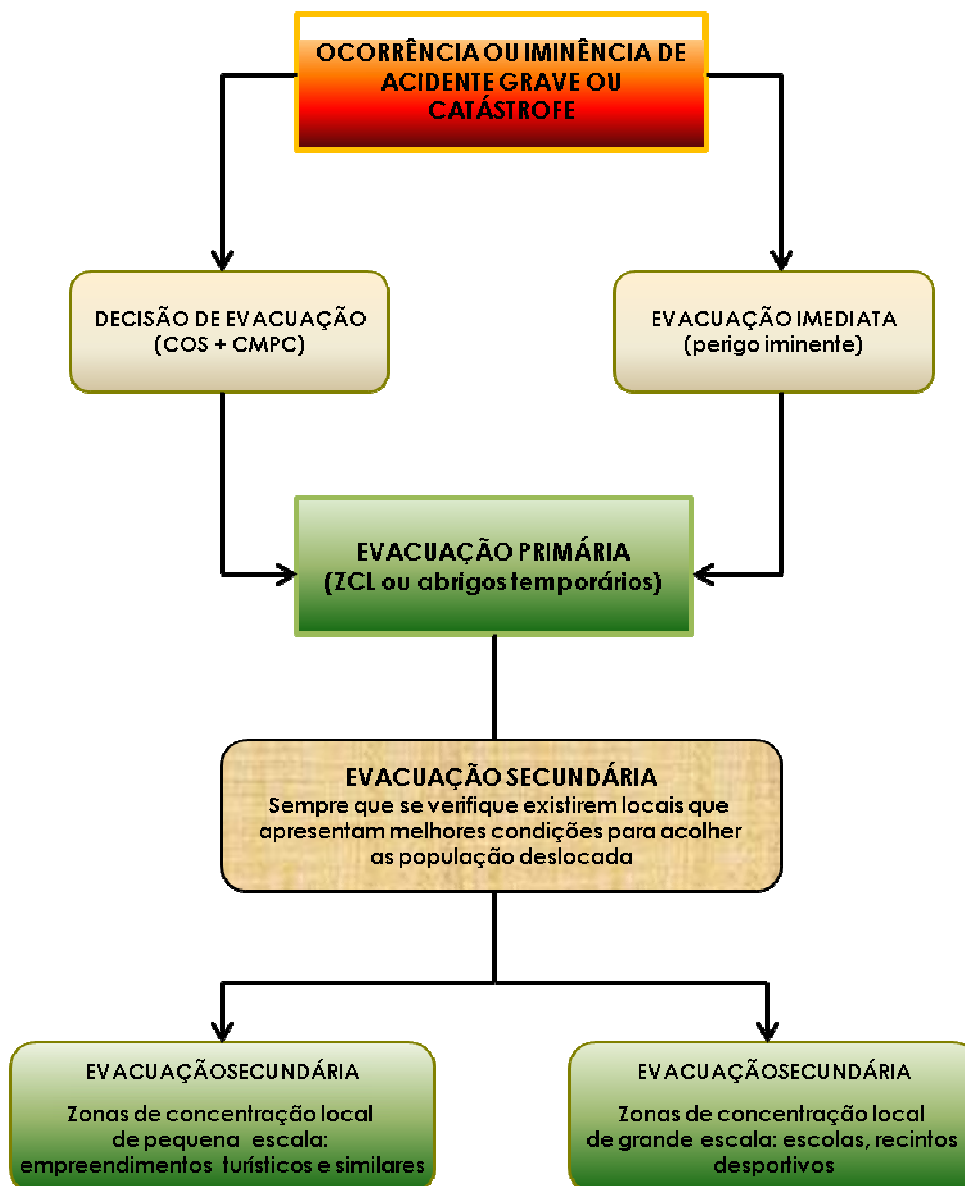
OCORRÊNCIA OU IMINÊNCIA DE ACIDENTE GRAVE OU CATÁSTROFE

DECISÃO DE EVACUAÇÃO
(COS + CMPC)

EVACUAÇÃO IMEDIATA
(perigo iminente)

EVACUAÇÃO PRIMÁRIA
(ZCL ou abrigos temporários)

EVACUAÇÃO SECUNDÁRIA
Sempre que se verifique existirem locais que apresentam melhores condições para acolher as população deslocada

EVACUAÇÃOSECUNDÁRIA
Zonas de concentração local de pequena escala: empreendimentos turísticos e similares

EVACUAÇÃOSECUNDÁRIA
Zonas de concentração local de grande escala: escolas, recintos desportivos